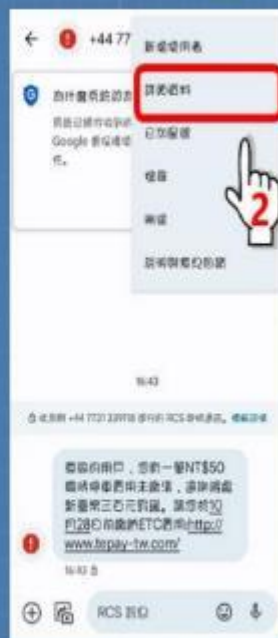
+44 77

新增聯絡人

詳細資料

已封鎖

檔案

刪除

說明與意見回饋

為什麼這則訊息

Google

16:43

+44 7721 RCS

2

您的用戶，您有一筆NT$50 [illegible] 新增將三百元的罰，請您於10月28日前繳納ETC費用http://www.fepay-tw.com/

16:43

RCS 訊息